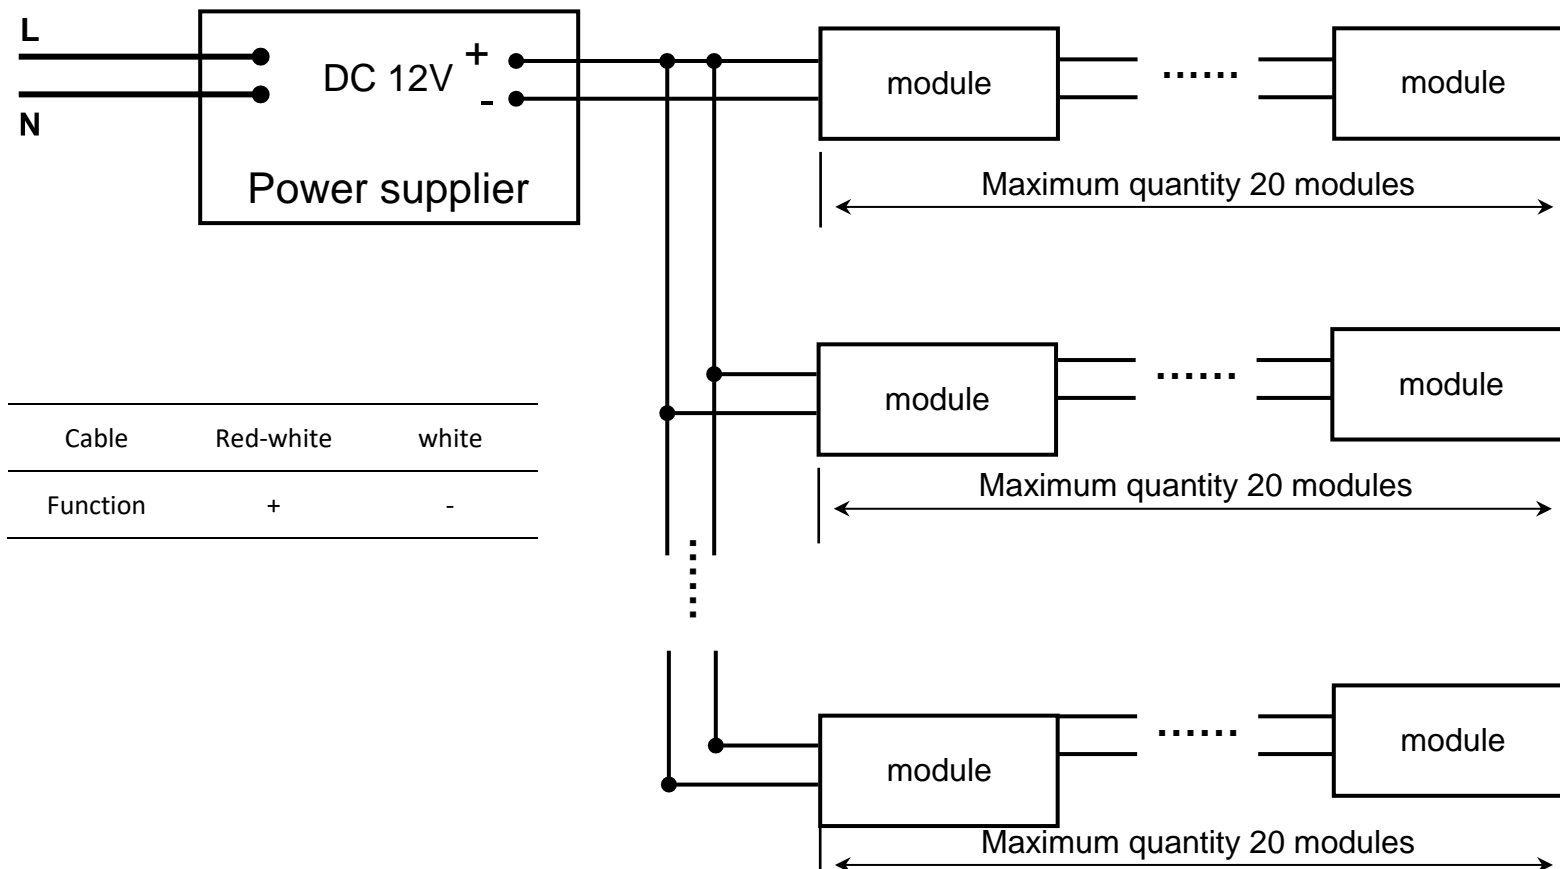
L

N

DC 12V + -

Power supplier

module ...... module

Maximum quantity 20 modules

module ...... module

Maximum quantity 20 modules

| Cable | Red-white | white |
|---|---|---|
| Function | + | - |

module ...... module

Maximum quantity 20 modules